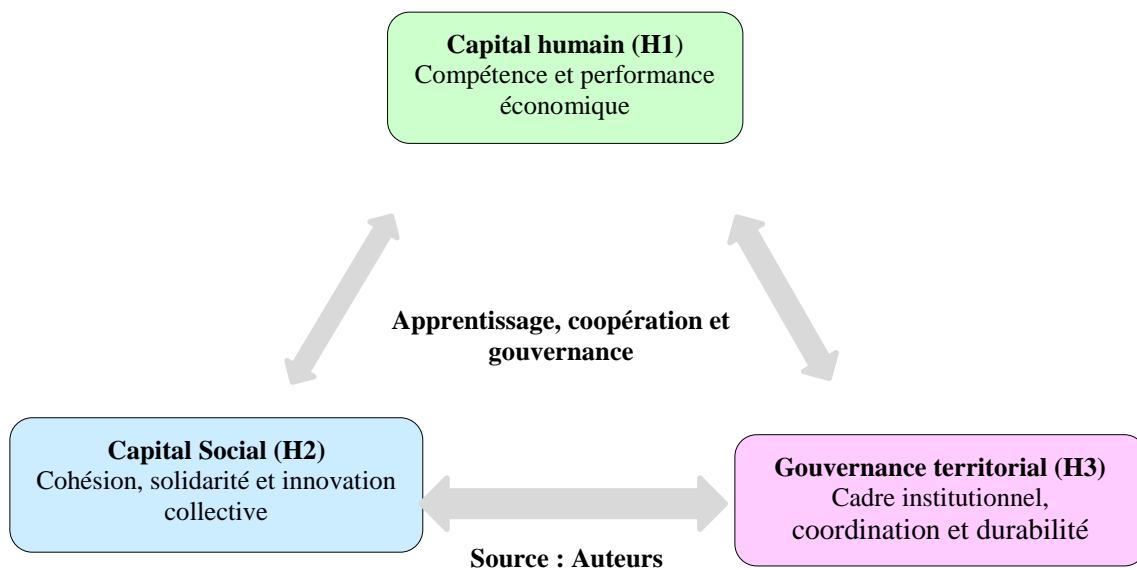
**Capital humain (H1)**
Compétence et performance économique

**Apprentissage, coopération et gouvernance**

**Capital Social (H2)**
Cohésion, solidarité et innovation collective

**Gouvernance territorial (H3)**
Cadre institutionnel, coordination et durabilité

**Source : Auteurs**